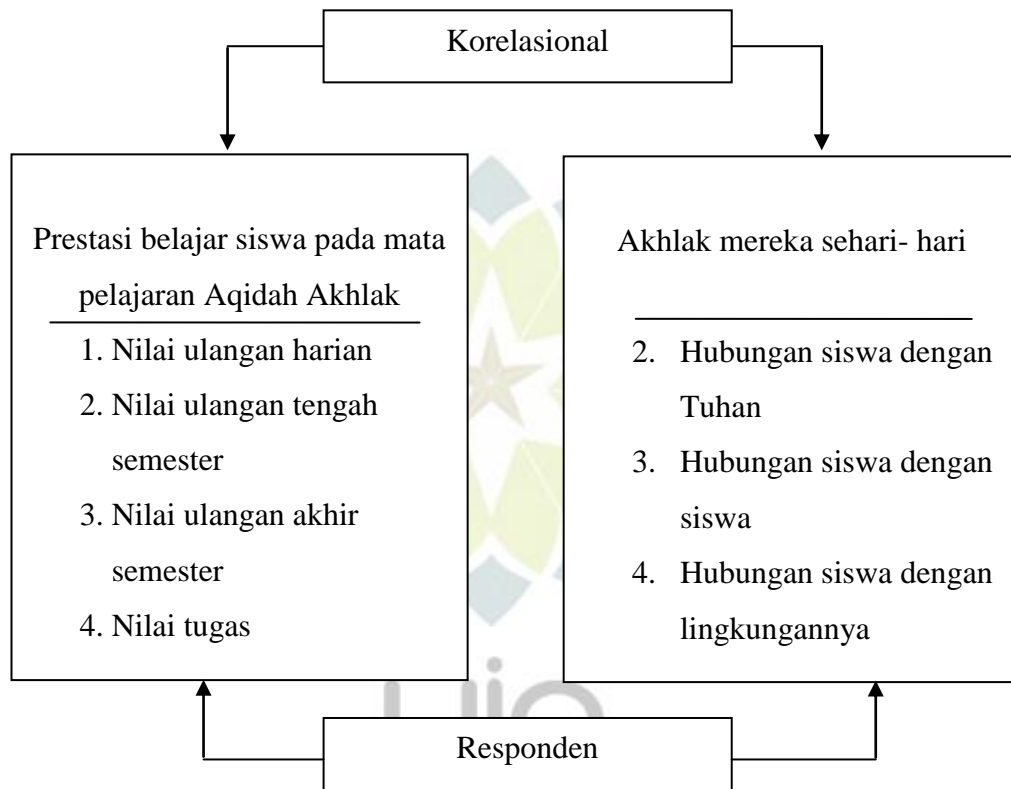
Korelasional

Prestasi belajar siswa pada mata pelajaran Aqidah Akhlak

1. Nilai ulangan harian
2. Nilai ulangan tengah semester
3. Nilai ulangan akhir semester
4. Nilai tugas

Akhlak mereka sehari- hari

2. Hubungan siswa dengan Tuhan
3. Hubungan siswa dengan siswa
4. Hubungan siswa dengan lingkungannya

Responden